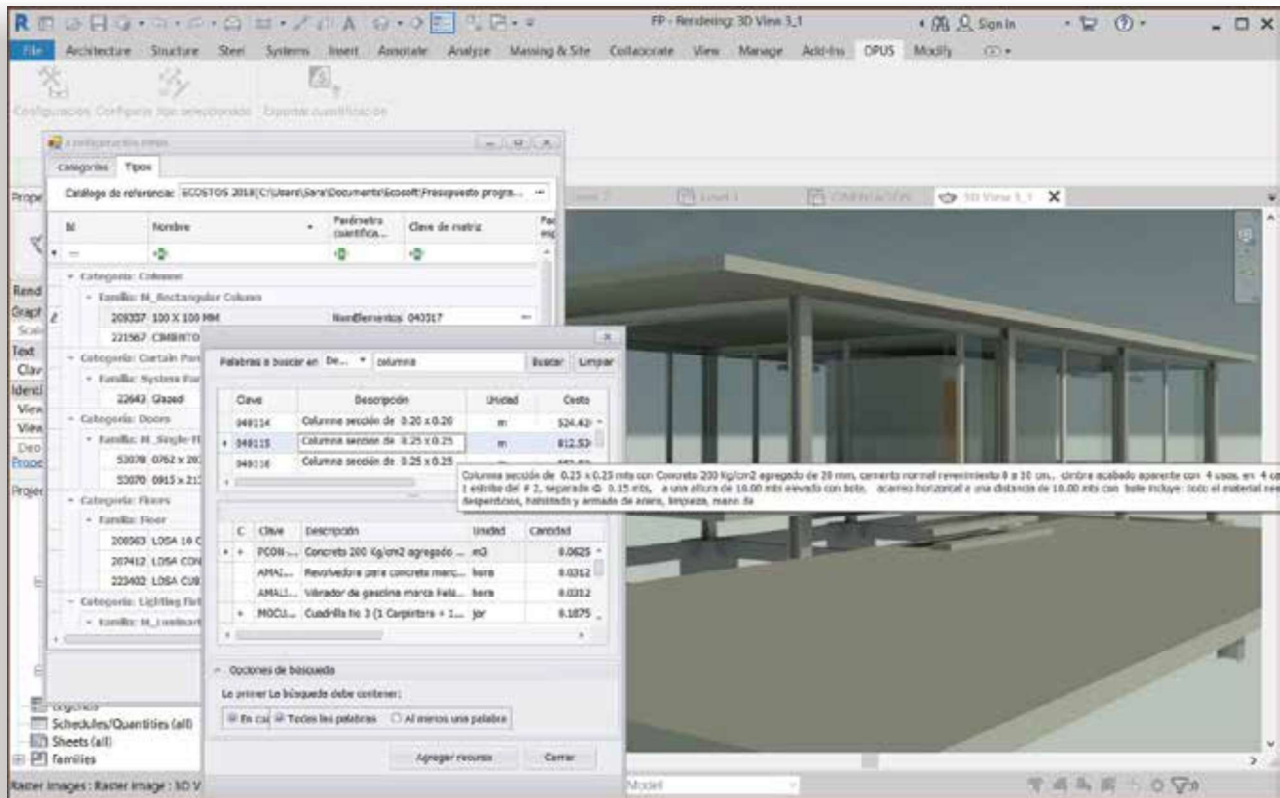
FP - Rendering: 3D View 3_1
Sign In

File Architecture Structure Steel Systems Insert Annotate Analyze Massing & Site Collaborate View Manage Add-Ins OPUS Modify

Configuración Configurar tipo seleccionado Exportar cuantificación

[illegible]

Categorías Tipos

Catálogo de referencia: ECOSTOS 2018(C:\Users\Sara\Documents\Ecosoft\Presupuesto progra... ...

| Id | Nombre | Parámetro cuantifica... | Clave de matriz | Pa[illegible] |
|---|---|---|---|---|
| --- Categoría: Columns | | | | |
| - Familia: M_Rectangular Column | | | | |
| 209337 | 100 X 100 MM | NumElementos | 040317 | |
| 221567 | CIMBRTO | | | |
| - Categoría: Curtain Pan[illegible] | | | | |
| - Familia: System Pan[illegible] | | | | |
| 22643 | Glazed | | | |
| - Categoría: Doors | | | | |
| - Familia: M_Single-Fl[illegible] | | | | |
| 53078 | 0762 x 20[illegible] | | | |
| 53070 | 0915 x 21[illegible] | | | |
| - Categoría: Floors | | | | |
| - Familia: Floor | | | | |
| 206563 | LOSA 16 C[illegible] | | | |
| 207412 | LOSA CON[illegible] | | | |
| 223402 | LOSA CUB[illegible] | | | |
| - Categoría: Lighting Fix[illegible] | | | | |
| - Familia: M_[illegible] | | | | |

Prope
Rend
Graph
Scal
Text
Clav
Identi
View
View
Deo
Prope
Projec

Palabras a buscar en De... columna Buscar Limpiar

| Clave | Descripción | Unidad | Costo |
|---|---|---|---|
| 049114 | Columna sección de 0.20 x 0.20 | m | 524.42 |
| 049115 | Columna sección de 0.25 x 0.25 | m | 612.53 |
| 049116 | Columna sección de 0.25 x 0.25 | | |

Columna sección de 0.25 x 0.25 mts con Concreto 200 kg/cm2 agregado de 20 mm, cemento normal revenimiento 8 a 10 cm., cimbra acabado aparente con 4 usos, en 4 c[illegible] 1 estribo del # 2, separado @ 0.15 mts, a una altura de 10.00 mts elevado con bote, acarreo horizontal a una distancia de 10.00 mts con bote incluye: todo el material nec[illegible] desperdicios, habilitado y armado de acero, limpieza, mano de

| C | Clave | Descripción | Unidad | Cantidad |
|---|---|---|---|---|
| + | PCON-... | Concreto 200 Kg/cm2 agregado ... | m3 | 0.0625 |
| | AMA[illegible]... | Revolvedora para concreto marc... | hora | 0.0312 |
| | AMAl... | Vibrador de gasolina marca Kala... | hora | 0.0312 |
| + | MOCU... | Cuadrilla No 3 (1 Carpintero + 1... | jor | 0.1875 |

Opciones de búsqueda
Lo primer La búsqueda debe contener:
En ca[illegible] Todas las palabras Al menos una palabra

Agregar recursos Cerrar

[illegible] Level 1 ORIENTACIÓN 3D View 3_1

Schedules/Quantities (all)
Sheets (all)
Families

Raster Images : Raster Image : 3D V
Model